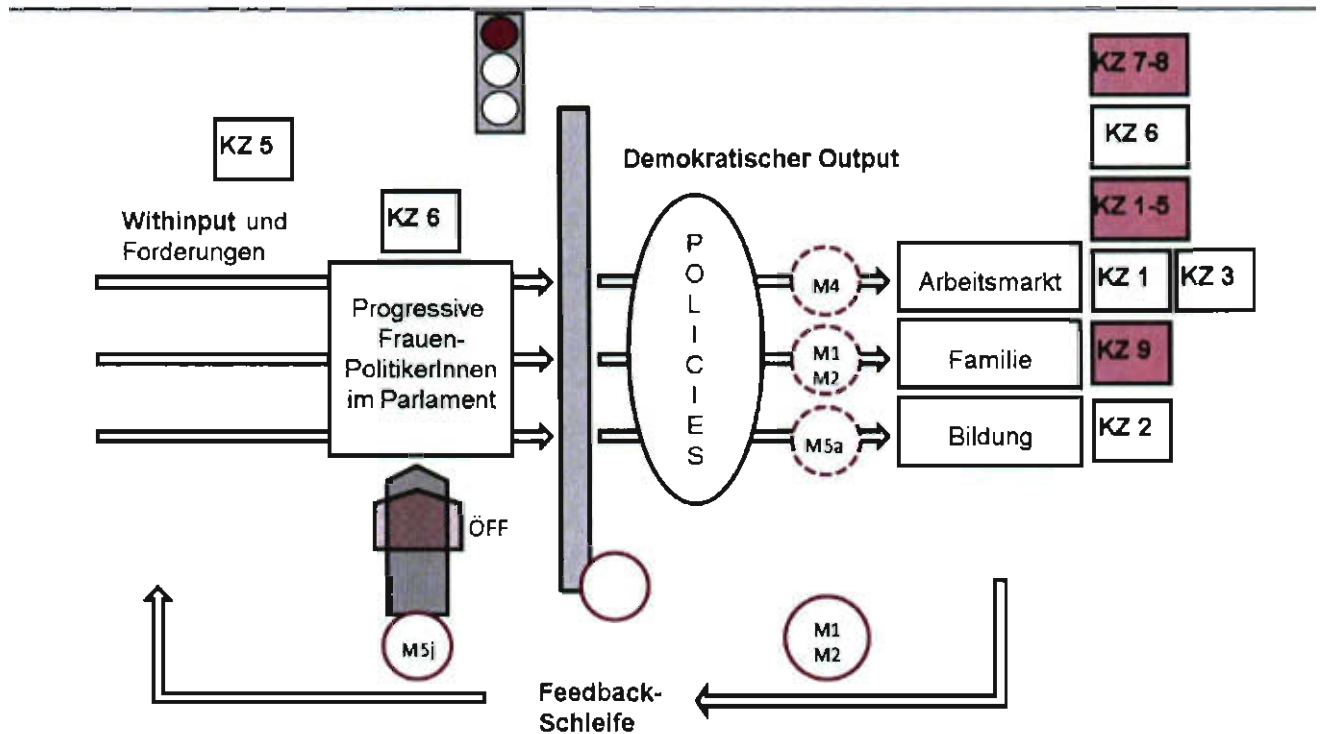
KZ 7-8

KZ 5

KZ 6

Demokratischer Output

Withinput und Forderungen

KZ 6

KZ 1-5

Progressive Frauen-PolitikerInnen im Parlament

P O L I C I E S

M4

Arbeitsmarkt

KZ 1

KZ 3

M1 M2

Familie

KZ 9

M5a

Bildung

KZ 2

ÖFF

M5j

M1 M2

Feedback-Schleife